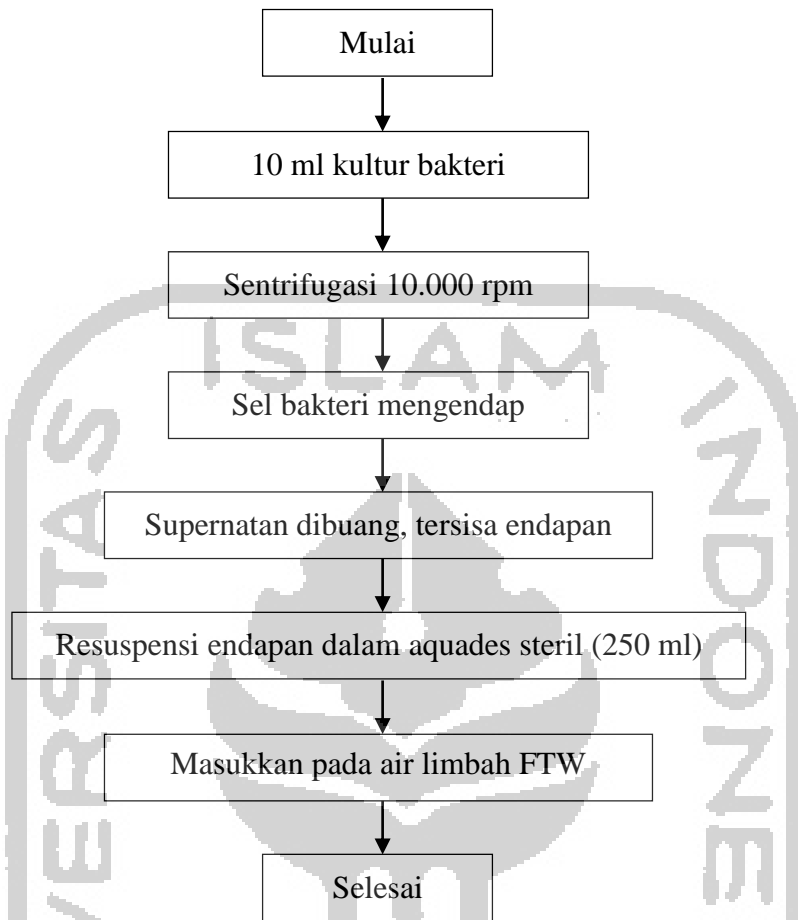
Mulai

10 ml kultur bakteri

Sentrifugasi 10.000 rpm

Sel bakteri mengendap

Supernatan dibuang, tersisa endapan

Resuspensi endapan dalam aquades steril (250 ml)

Masukkan pada air limbah FTW

Selesai